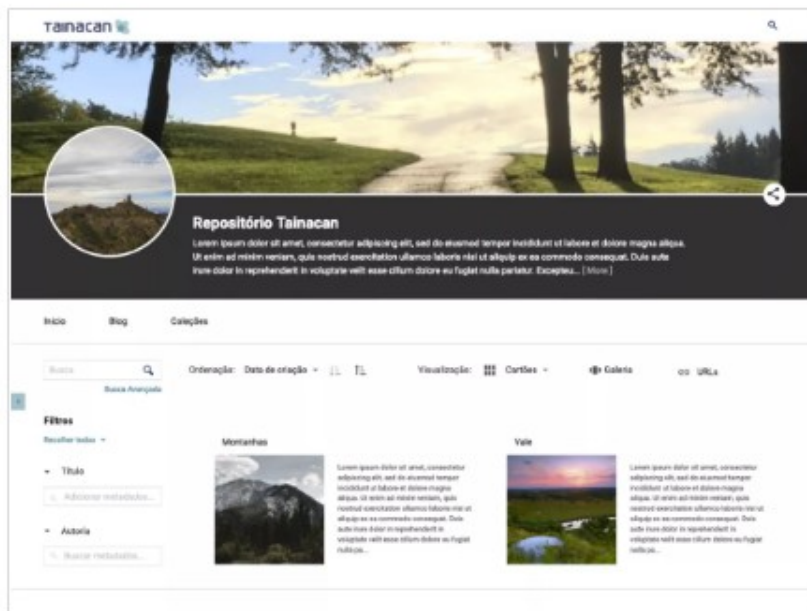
Tainacan

Repositório Tainacan

Lorem ipsum dolor sit amet, consectetur adipiscing elit, sed do eiusmod tempor incididunt ut labore et dolore magna aliqua. Ut enim ad minim veniam, quis nostrud exercitation ullamco laboris nisi ut aliquip ex ea commodo consequat. Duis aute irure dolor in reprehenderit in voluptate velit esse cillum dolore eu fugiat nulla pariatur. Excepteu... [More]

Início Blog Coleções

Busca
Busca Avançada

Ordenação: Data de criação

Visualização: Cartões

Galeria

URLs

Filtros
Recolher todos

Título
Adicionar metadados...

Autoria
Buscar metadados...

Montanhas

Lorem ipsum dolor sit amet, consectetur adipiscing elit, sed do eiusmod tempor incididunt ut labore et dolore magna aliqua. Ut enim ad minim veniam, quis nostrud exercitation ullamco laboris nisi ut aliquip ex ea commodo consequat. Duis aute irure dolor in reprehenderit in voluptate velit esse cillum dolore eu fugiat nulla pa...

Vale

Lorem ipsum dolor sit amet, consectetur adipiscing elit, sed do eiusmod tempor incididunt ut labore et dolore magna aliqua. Ut enim ad minim veniam, quis nostrud exercitation ullamco laboris nisi ut aliquip ex ea commodo consequat. Duis aute irure dolor in reprehenderit in voluptate velit esse cillum dolore eu fugiat nulla pa...